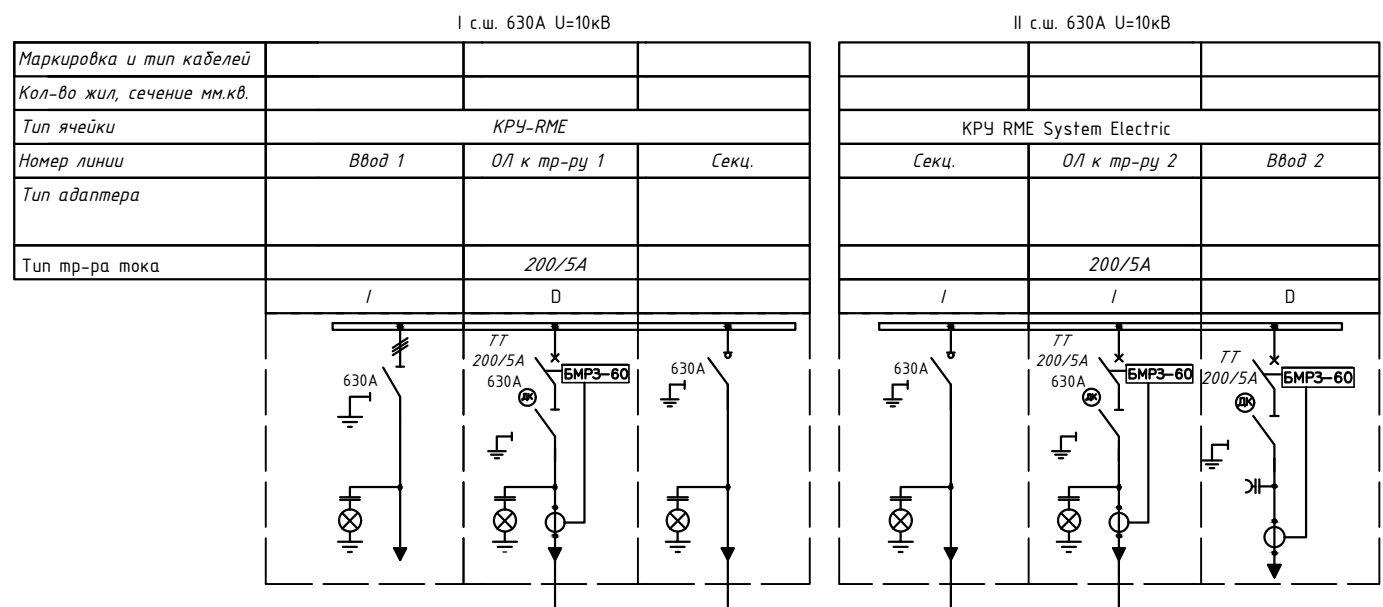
I с.ш. 630А U=10кВ

II с.ш. 630А U=10кВ

| Маркировка и тип кабелей | | | | | | |
|---|---|---|---|---|---|---|
| Кол-во жил, сечение мм.кв. | | | | | | |
| Тип ячейки | КРУ-RME | | | КРУ RME System Electric | | |
| Номер линии | Ввод 1 | ОЛ к тр-ру 1 | Секц. | Секц. | ОЛ к тр-ру 2 | Ввод 2 |
| Тип адаптера | | | | | | |
| Тип тр-ра тока | | 200/5А | | | 200/5А | |
| | I | D | I | I | I | D |

630А

ТТ
200/5А
630А
БМРЗ-60
ДК

630А

630А

ТТ
200/5А
630А
БМРЗ-60
ДК

ТТ
200/5А
БМРЗ-60
ДК